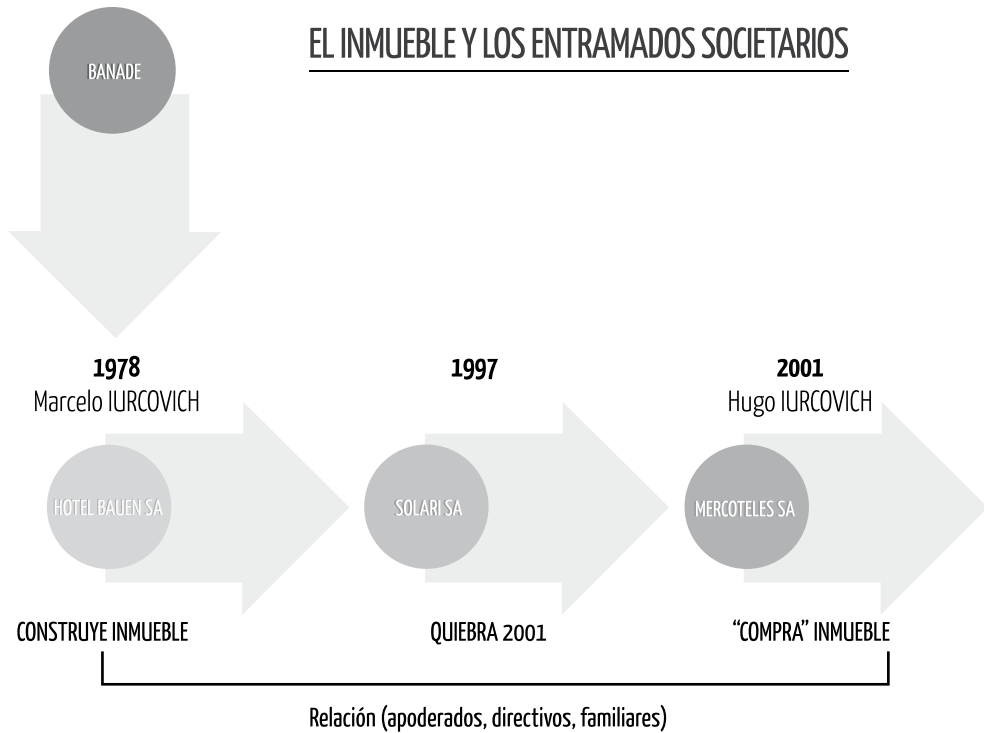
BANADE

EL INMUEBLE Y LOS ENTRAMADOS SOCIETARIOS

1978
Marcelo IURCOVICH

1997

2001
Hugo IURCOVICH

HOTEL BAUEN SA

SOLARI SA

MERCOTELES SA

CONSTRUYE INMUEBLE

QUIEBRA 2001

"COMPRA" INMUEBLE

Relación (apoderados, directivos, familiares)